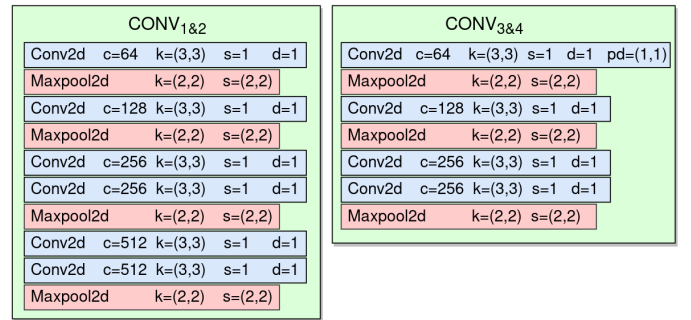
CONV$_{1\&2}$

Conv2d c=64 k=(3,3) s=1 d=1
Maxpool2d k=(2,2) s=(2,2)
Conv2d c=128 k=(3,3) s=1 d=1
Maxpool2d k=(2,2) s=(2,2)
Conv2d c=256 k=(3,3) s=1 d=1
Conv2d c=256 k=(3,3) s=1 d=1
Maxpool2d k=(2,2) s=(2,2)
Conv2d c=512 k=(3,3) s=1 d=1
Conv2d c=512 k=(3,3) s=1 d=1
Maxpool2d k=(2,2) s=(2,2)

CONV$_{3\&4}$

Conv2d c=64 k=(3,3) s=1 d=1 pd=(1,1)
Maxpool2d k=(2,2) s=(2,2)
Conv2d c=128 k=(3,3) s=1 d=1
Maxpool2d k=(2,2) s=(2,2)
Conv2d c=256 k=(3,3) s=1 d=1
Conv2d c=256 k=(3,3) s=1 d=1
Maxpool2d k=(2,2) s=(2,2)